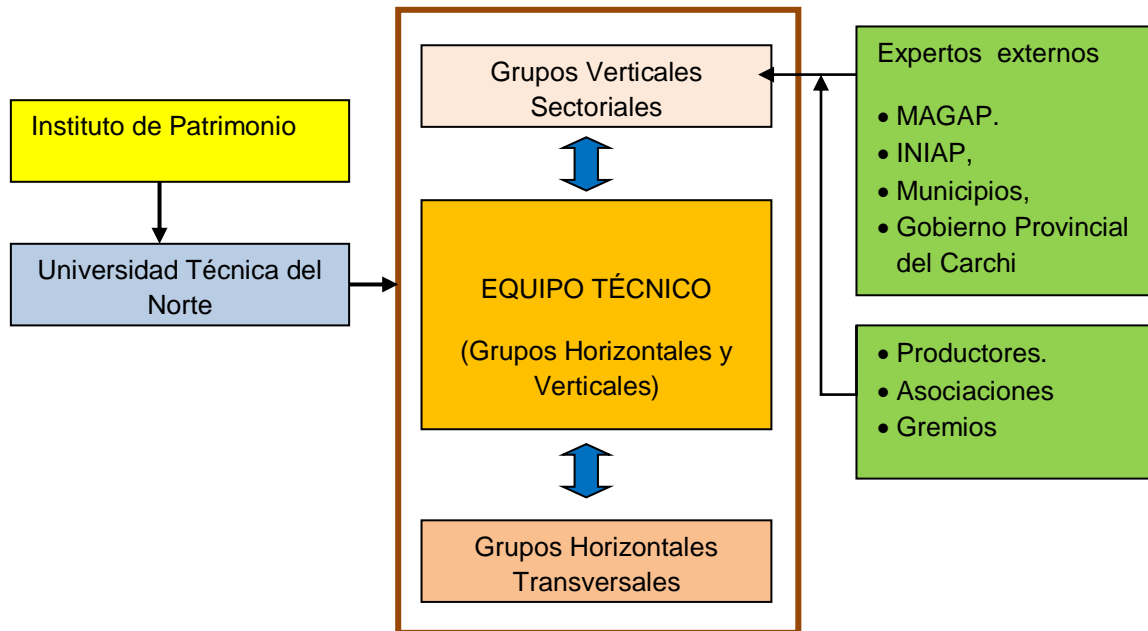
Instituto de Patrimonio

Universidad Técnica del Norte

Grupos Verticales Sectoriales

EQUIPO TÉCNICO

(Grupos Horizontales y Verticales)

Grupos Horizontales Transversales

Expertos externos

- MAGAP.
- INIAP,
- Municipios,
- Gobierno Provincial del Carchi

- Productores.
- Asociaciones
- Gremios